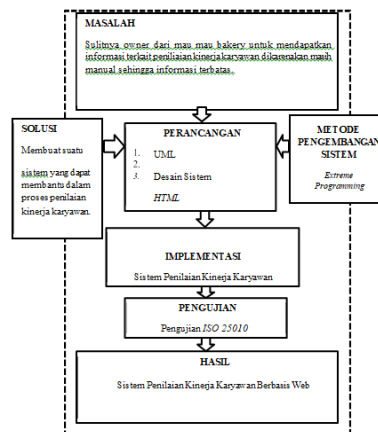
MASALAH

Sulitnya owner dari mau mau bakery untuk mendapatkan informasi terkait penilaian kinerja karyawan dikarenakan masih manual sehingga informasi terbatas.

SOLUSI

Membuat suatu sistem yang dapat membantu dalam proses penilaian kinerja karyawan.

PERANCANGAN

1. UML
2.
3. Desain Sistem
HTML

METODE PENGEMBANGAN SISTEM

Extreme Programming

IMPLEMENTASI

Sistem Penilaian Kinerja Karyawan

PENGUJIAN

Pengujian ISO 25010

HASIL

Sistem Penilaian Kinerja Karyawan Berbasis Web